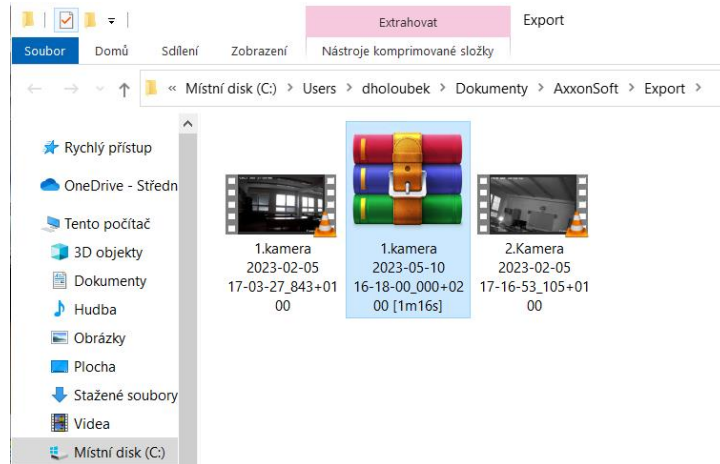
Extrahovat

Export

Soubor

Domů

Sdílení

Zobrazení

Nástroje komprimované složky

« Místní disk (C:) › Users › dholoubek › Dokumenty › AxxonSoft › Export ›

Rychlý přístup

OneDrive - Středn

Tento počítač

3D objekty

Dokumenty

Hudba

Obrázky

Plocha

Stažené soubory

Videa

Místní disk (C:)

1.kamera 2023-02-05 17-03-27_843+0100

1.kamera 2023-05-10 16-18-00_000+0200 [1m16s]

2.Kamera 2023-02-05 17-16-53_105+0100